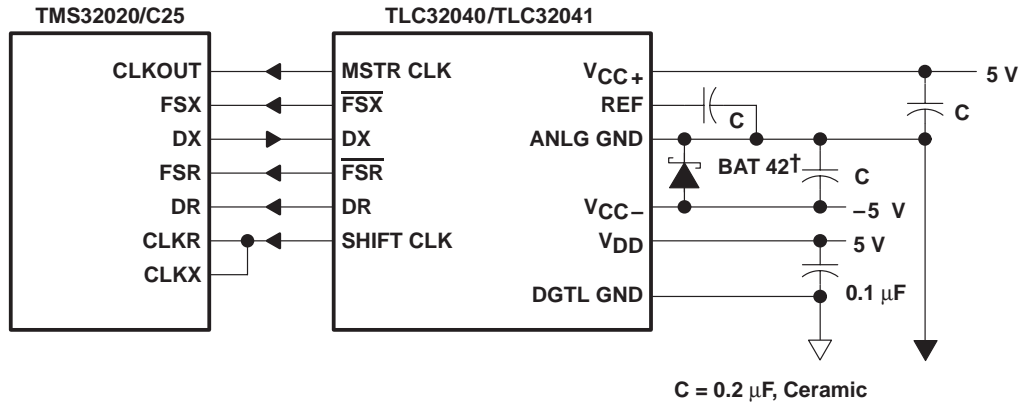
TMS32020/C25

TLC32040/TLC32041

CLKOUT
FSX
DX
FSR
DR
CLKR
CLKX

MSTR CLK
$\overline{FSX}$
DX
$\overline{FSR}$
DR
SHIFT CLK

$V_{CC+}$
REF
ANLG GND
$V_{CC-}$
$V_{DD}$
DGTL GND

5 V
C
C
BAT 42†
C
−5 V
5 V
0.1 μF

C = 0.2 μF, Ceramic